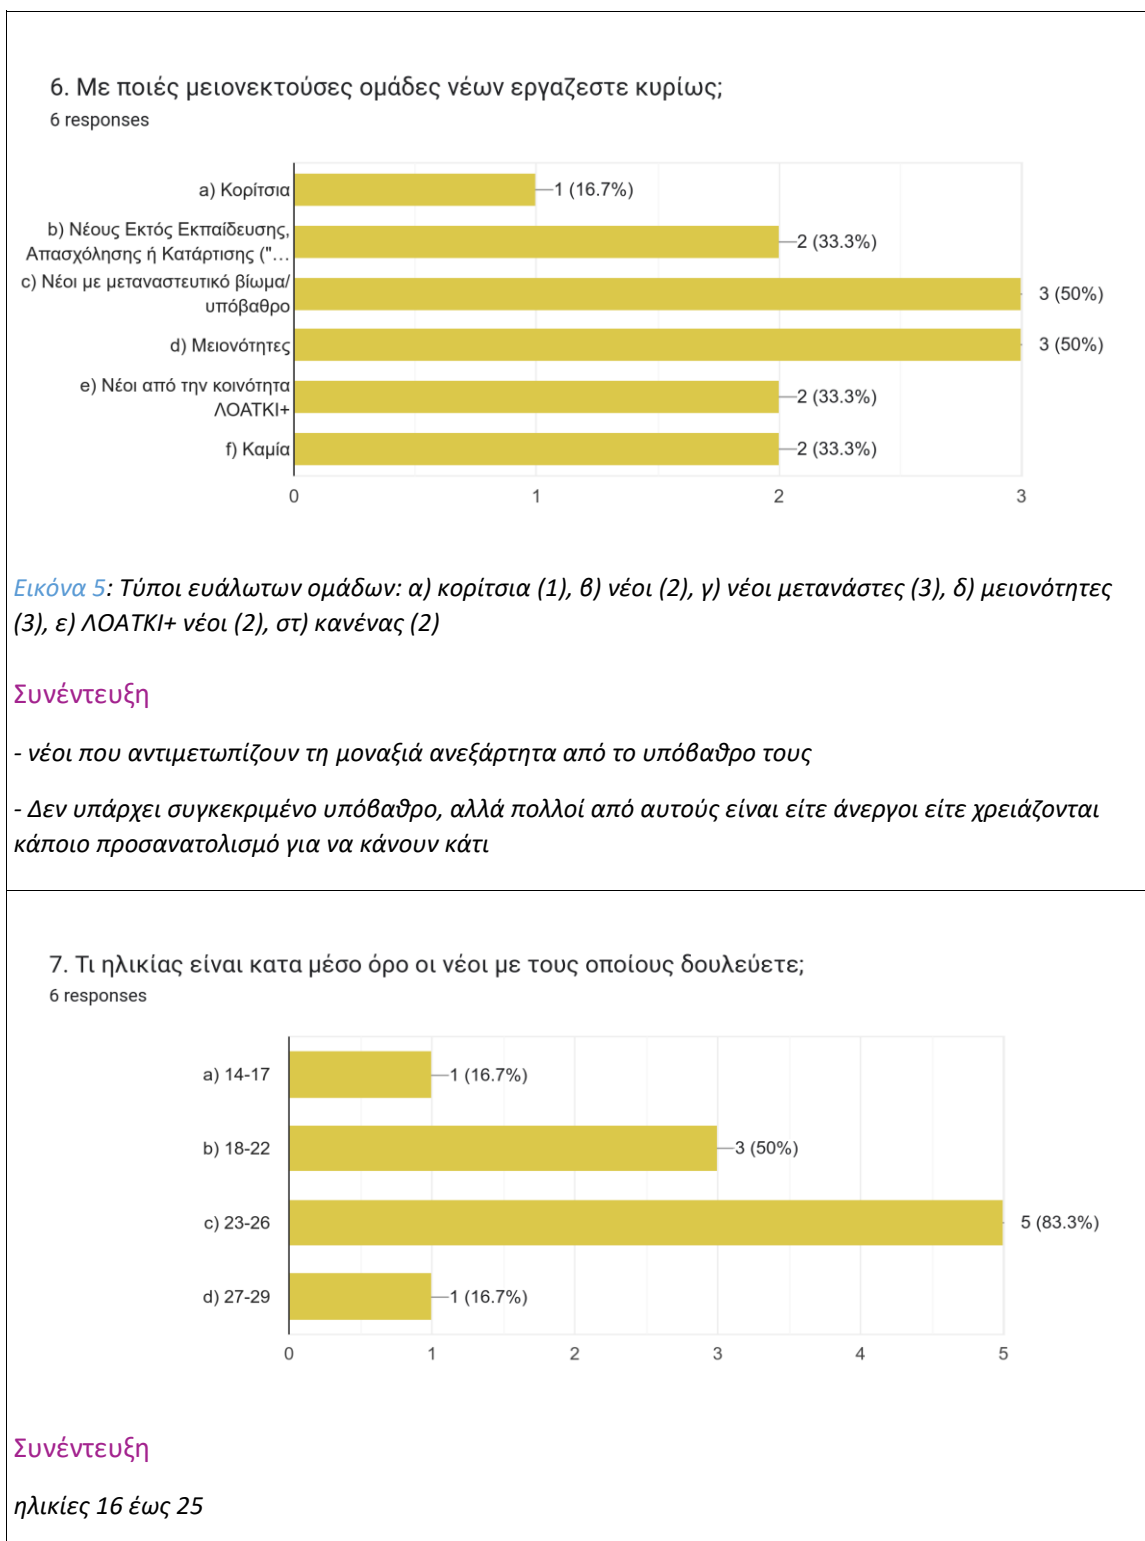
6. Με ποιές μειονεκτούσες ομάδες νέων εργαζεστε κυρίως;
6 responses

a) Κορίτσια — 1 (16.7%)
b) Νέους Εκτός Εκπαίδευσης, Απασχόλησης ή Κατάρτισης ("... — 2 (33.3%)
c) Νέοι με μεταναστευτικό βίωμα/υπόβαθρο — 3 (50%)
d) Μειονότητες — 3 (50%)
e) Νέοι από την κοινότητα ΛΟΑΤΚΙ+ — 2 (33.3%)
f) Καμία — 2 (33.3%)

0 1 2 3

Εικόνα 5: Τύποι ευάλωτων ομάδων: α) κορίτσια (1), β) νέοι (2), γ) νέοι μετανάστες (3), δ) μειονότητες (3), ε) ΛΟΑΤΚΙ+ νέοι (2), στ) κανένας (2)

Συνέντευξη

- νέοι που αντιμετωπίζουν τη μοναξιά ανεξάρτητα από το υπόβαθρο τους

- Δεν υπάρχει συγκεκριμένο υπόβαθρο, αλλά πολλοί από αυτούς είναι είτε άνεργοι είτε χρειάζονται κάποιο προσανατολισμό για να κάνουν κάτι

7. Τι ηλικίας είναι κατα μέσο όρο οι νέοι με τους οποίους δουλεύετε;
6 responses

a) 14-17 — 1 (16.7%)
b) 18-22 — 3 (50%)
c) 23-26 — 5 (83.3%)
d) 27-29 — 1 (16.7%)

0 1 2 3 4 5

Συνέντευξη

ηλικίες 16 έως 25